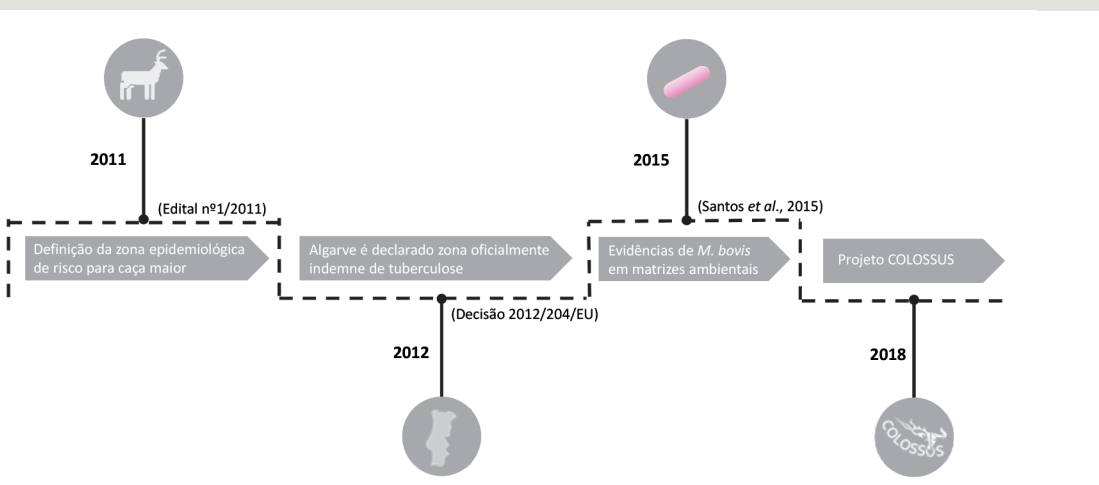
2011

(Edital nº1/2011)

Definição da zona epidemiológica de risco para caça maior

Algarve é declarado zona oficialmente indemne de tuberculose

(Decisão 2012/204/EU)

2012

2015

(Santos *et al.*, 2015)

Evidências de *M. bovis* em matrizes ambientais

Projeto COLOSSUS

2018

COLOSSUS